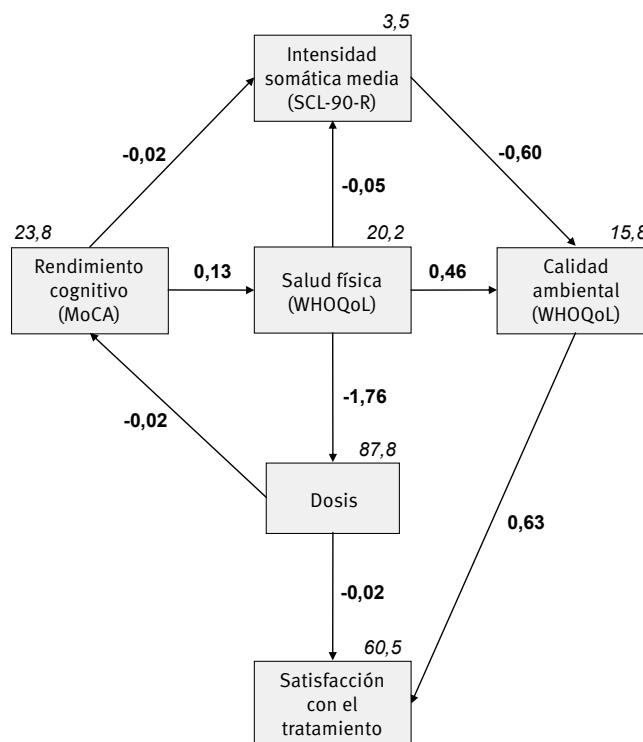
3,5
Intensidad somática media (SCL-90-R)

-0,02

-0,60

-0,05

23,8
Rendimiento cognitivo (MoCA)

0,13

20,2
Salud física (WHOQoL)

0,46

15,8
Calidad ambiental (WHOQoL)

-1,76

-0,02

87,8
Dosis

0,63

-0,02

60,5
Satisfacción con el tratamiento